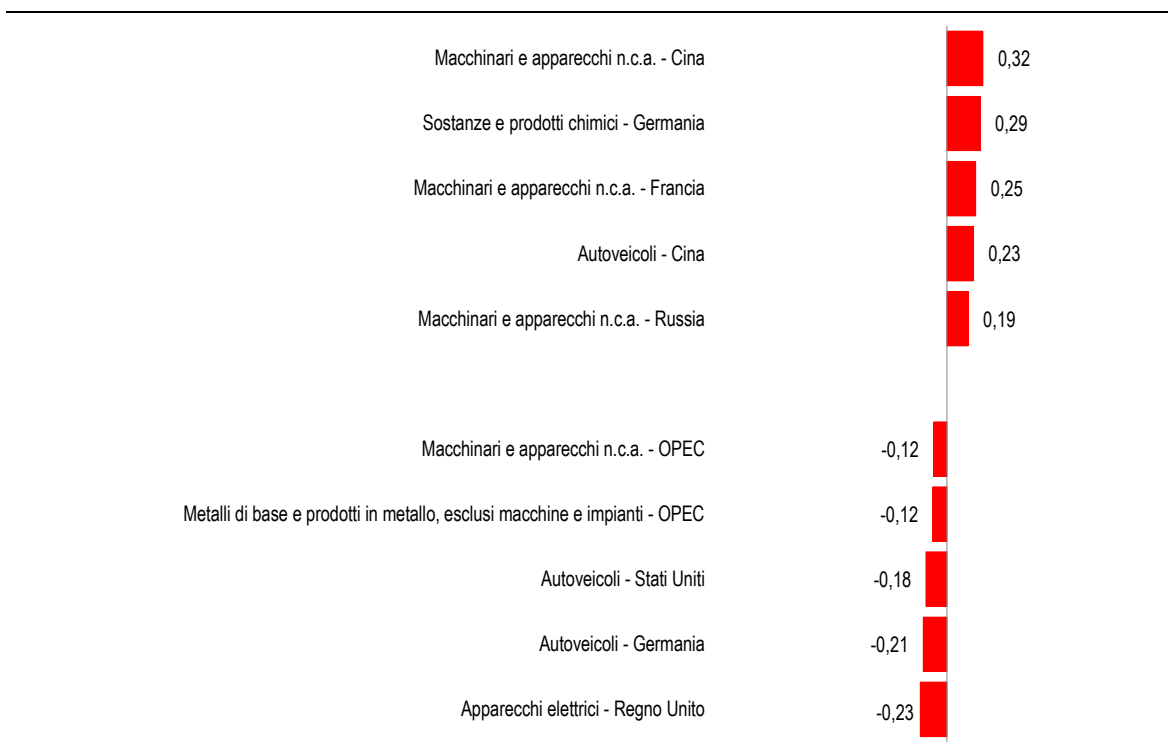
Macchinari e apparecchi n.c.a. - Cina 0,32
Sostanze e prodotti chimici - Germania 0,29
Macchinari e apparecchi n.c.a. - Francia 0,25
Autoveicoli - Cina 0,23
Macchinari e apparecchi n.c.a. - Russia 0,19
Macchinari e apparecchi n.c.a. - OPEC -0,12
Metalli di base e prodotti in metallo, esclusi macchine e impianti - OPEC -0,12
Autoveicoli - Stati Uniti -0,18
Autoveicoli - Germania -0,21
Apparecchi elettrici - Regno Unito -0,23